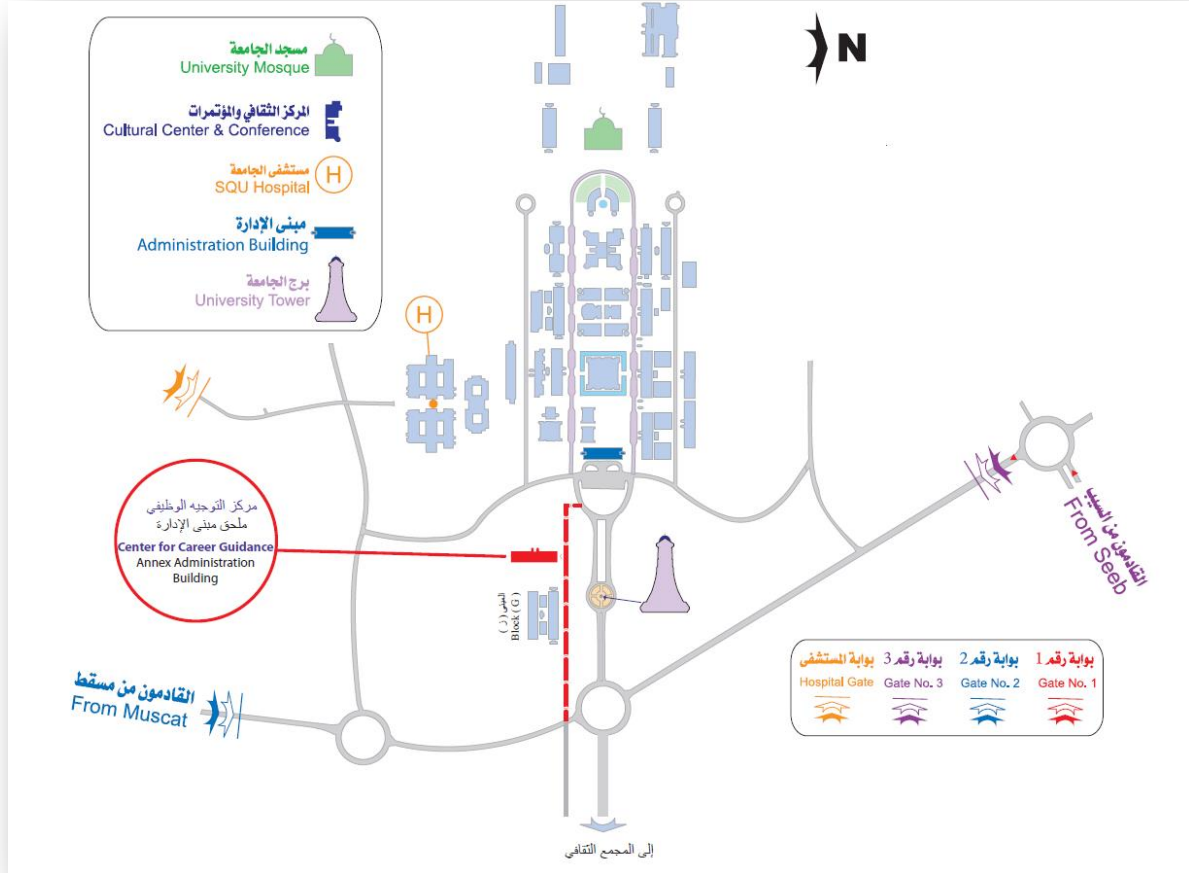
N

مسجد الجامعة
University Mosque

المركز الثقافي والمؤتمرات
Cultural Center & Conference

مستشفى الجامعة
SQU Hospital

مبنى الإدارة
Administration Building

برج الجامعة
University Tower

H

مركز التوجيه الوظيفي
ملحق مبنى الإدارة
Center for Career Guidance
Annex Administration Building

المبنى ( ز )
Block ( G )

القادمون من السيب
From Seeb

القادمون من مسقط
From Muscat

| بوابة المستشفى | بوابة رقم 3 | بوابة رقم 2 | بوابة رقم 1 |
|---|---|---|---|
| Hospital Gate | Gate No. 3 | Gate No. 2 | Gate No. 1 |

إلى المجمع الثقافي